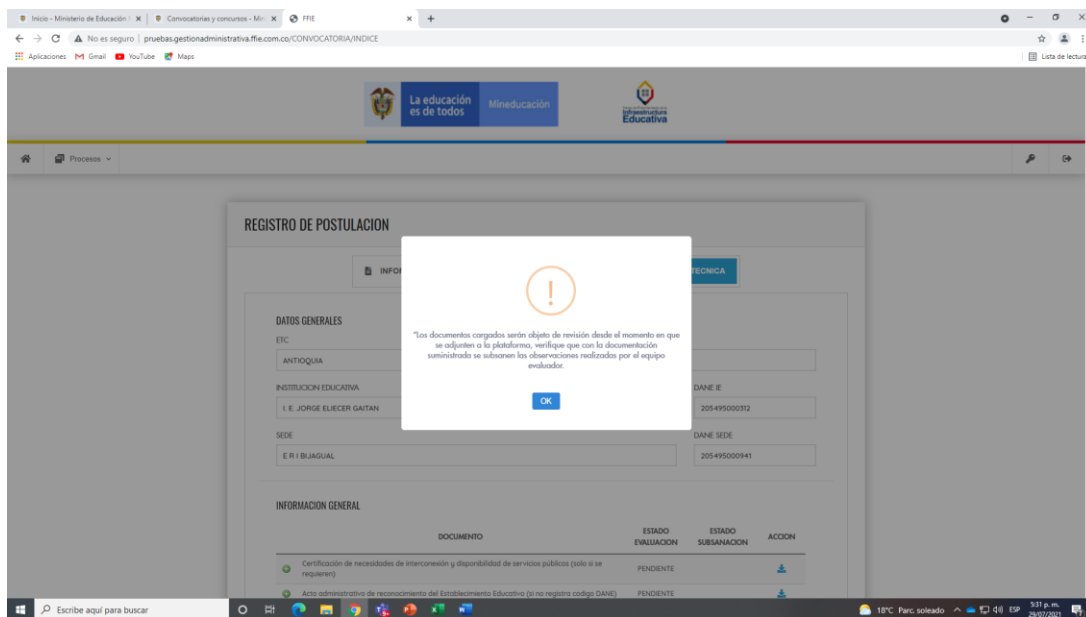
Inicio - Ministerio de Educación | Convocatorias y concursos - Min | FFIE

No es seguro | pruebas.gestionadministrativa.ffie.com.co/CONVOCATORIA/INDICE

Aplicaciones Gmail YouTube Maps

Lista de lectura

La educación es de todos Mineducación

Infraestructura Educativa

Procesos

REGISTRO DE POSTULACION

INFO

TECNICA

DATOS GENERALES

ETC

ANTIOQUIA

INSTITUCION EDUCATIVA

I. E. JORGE ELIECER GAITAN

DANE IE

205495000312

SEDE

E R I BIJAGUAL

DANE SEDE

205495000941

!

"Los documentos cargados serán objeto de revisión desde el momento en que se adjunten a la plataforma, verifique que con la documentación suministrada se subsanen las observaciones realizadas por el equipo evaluador.

OK

INFORMACION GENERAL

| DOCUMENTO | ESTADO EVALUACION | ESTADO SUBSANACION | ACCION |
|---|---|---|---|
| Certificación de necesidades de interconexión y disponibilidad de servicios públicos (solo si se requieren) | PENDIENTE | | |
| Acto administrativo de reconocimiento del Establecimiento Educativo (si no registra codigo DANE) | PENDIENTE | | |

Escribe aquí para buscar

18°C Parc. soleado ESP 5:31 p. m. 29/07/2021